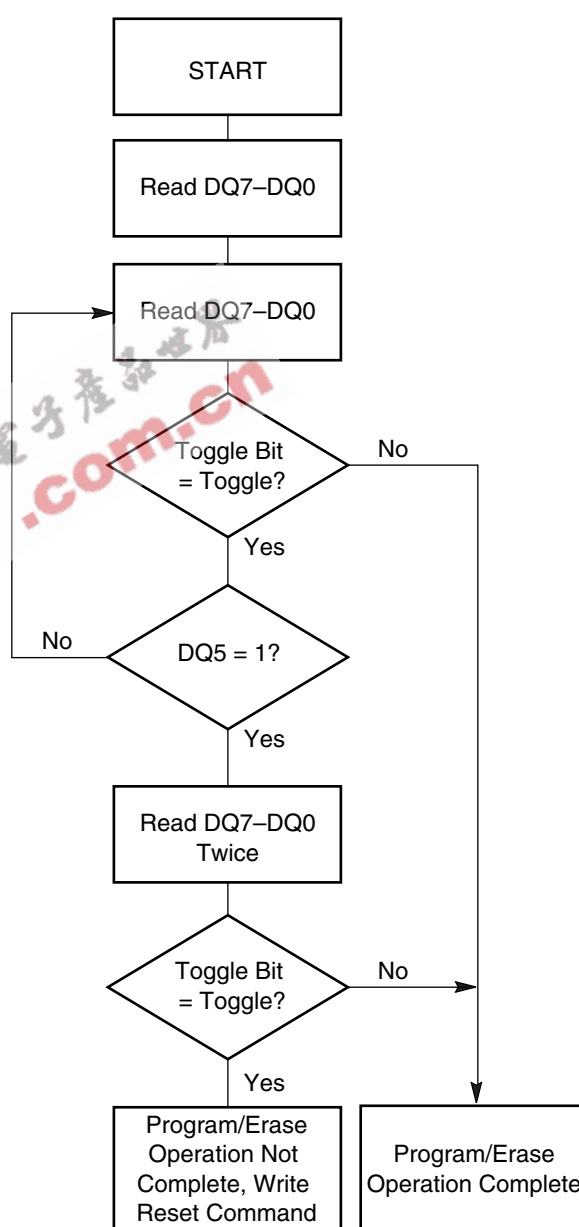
START

Read DQ7–DQ0

Read DQ7–DQ0

电子产品世界
.com.cn

Toggle Bit = Toggle?

No

Yes

No

DQ5 = 1?

Yes

Read DQ7–DQ0 Twice

Toggle Bit = Toggle?

No

Yes

Program/Erase Operation Not Complete, Write Reset Command

Program/Erase Operation Complete